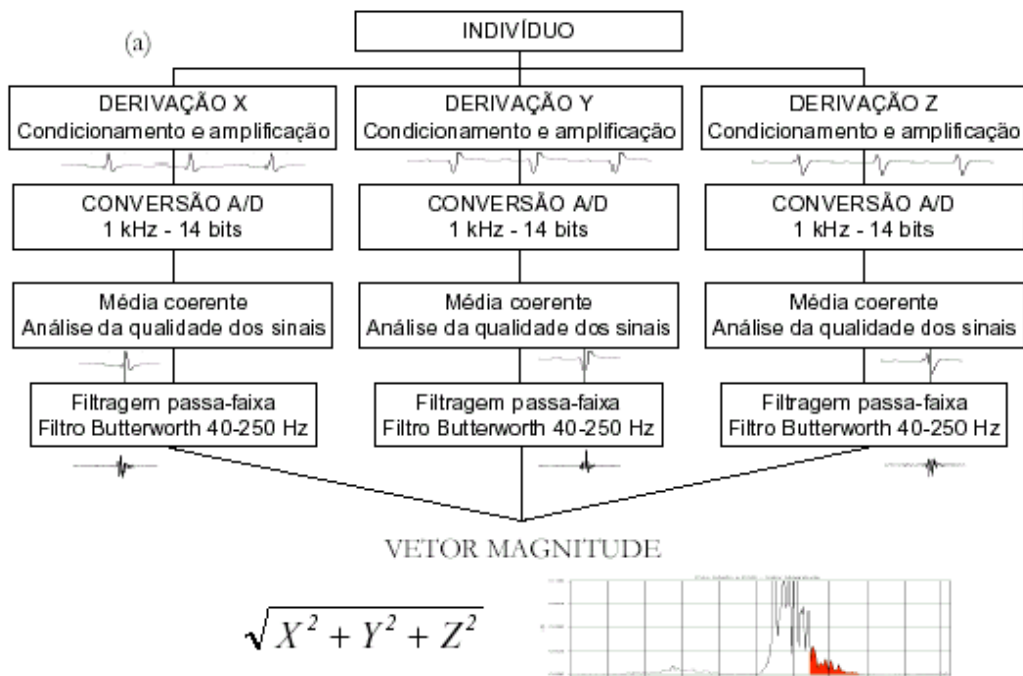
(a)

INDIVÍDUO

DERIVAÇÃO X
Condicionamento e amplificação

DERIVAÇÃO Y
Condicionamento e amplificação

DERIVAÇÃO Z
Condicionamento e amplificação

CONVERSÃO A/D
1 kHz - 14 bits

CONVERSÃO A/D
1 kHz - 14 bits

CONVERSÃO A/D
1 kHz - 14 bits

Média coerente
Análise da qualidade dos sinais

Média coerente
Análise da qualidade dos sinais

Média coerente
Análise da qualidade dos sinais

Filtragem passa-faixa
Filtro Butterworth 40-250 Hz

Filtragem passa-faixa
Filtro Butterworth 40-250 Hz

Filtragem passa-faixa
Filtro Butterworth 40-250 Hz

VETOR MAGNITUDE

$\sqrt{X^2 + Y^2 + Z^2}$

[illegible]